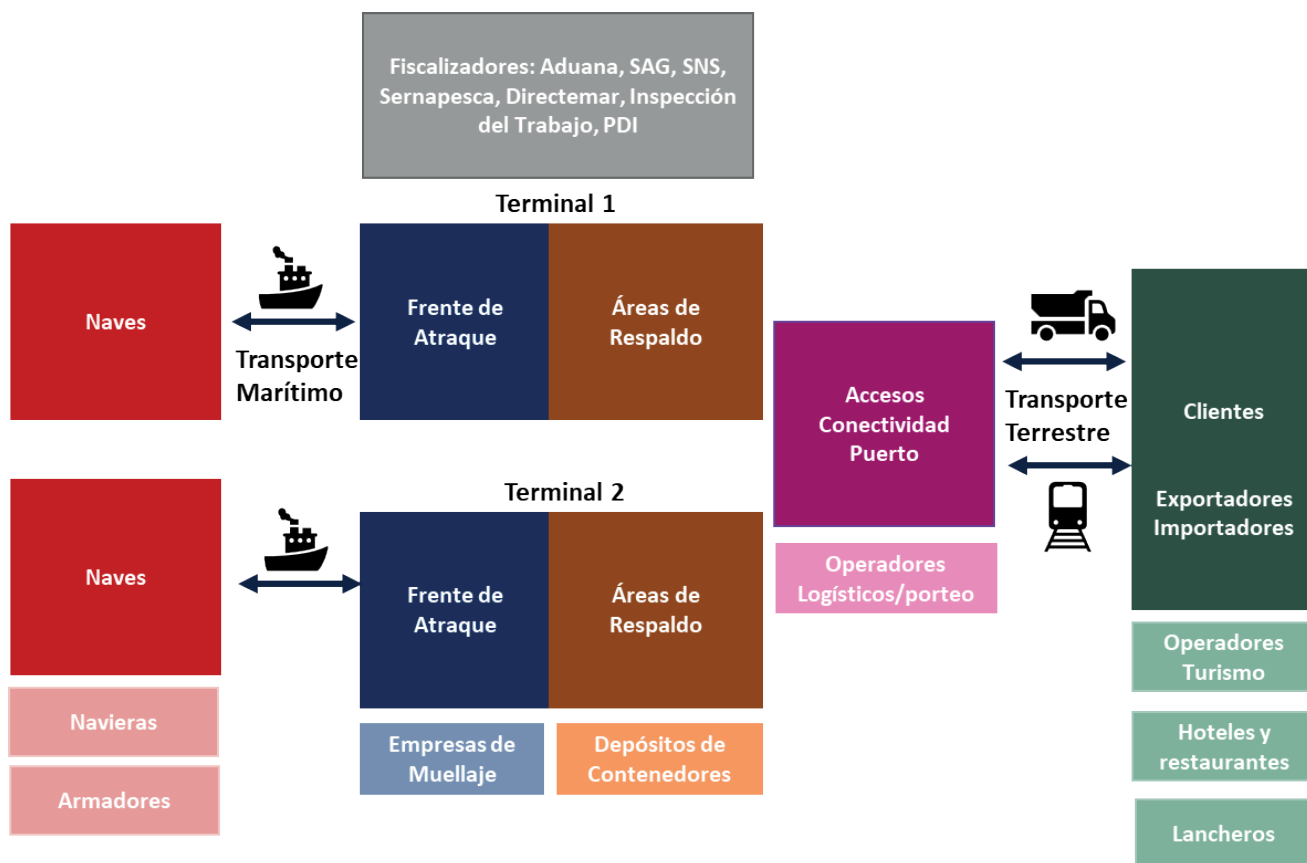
Fiscalizadores: Aduana, SAG, SNS, Sernapesca, Directemar, Inspección del Trabajo, PDI

Terminal 1

Naves

Transporte Marítimo

Frente de Atraque

Áreas de Respaldo

Accesos Conectividad Puerto

Transporte Terrestre

Clientes

Exportadores Importadores

Terminal 2

Naves

Frente de Atraque

Áreas de Respaldo

Operadores Logísticos/porteo

Operadores Turismo

Navieras

Armadores

Empresas de Muellaje

Depósitos de Contenedores

Hoteles y restaurantes

Lancheros